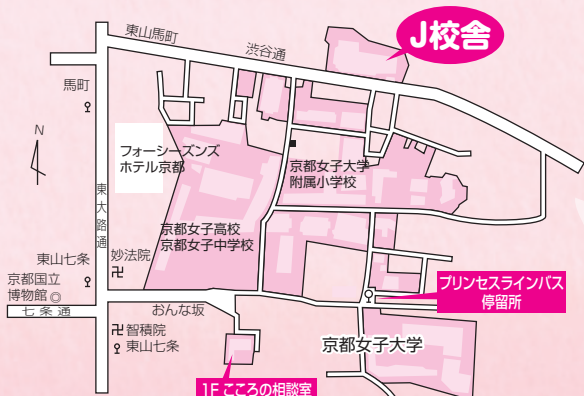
東山馬町

渋谷通

J校舎

馬町

N

フォーシーズンズ
ホテル京都

京都女子大学
附属小学校

東大路通

京都女子高校
京都女子中学校

妙法院

東山七条

京都国立
博物館

七条通

おんな坂

智積院

東山七条

プリンセスラインバス
停留所

京都女子大学

1F こころの相談室